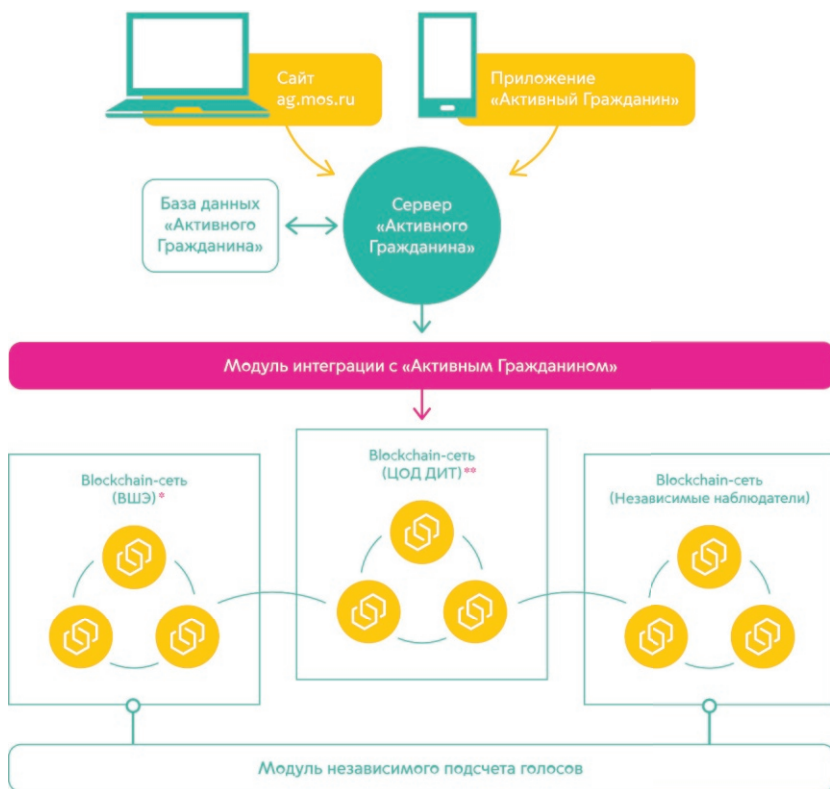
Сайт ag.mos.ru

Приложение «Активный Гражданин»

База данных «Активного Гражданина»

Сервер «Активного Гражданина»

Модуль интеграции с «Активным Гражданином»

Blockchain-сеть (ВШЭ)*

Blockchain-сеть (ЦОД ДИТ)**

Blockchain-сеть (Независимые наблюдатели)

Модуль независимого подсчета голосов